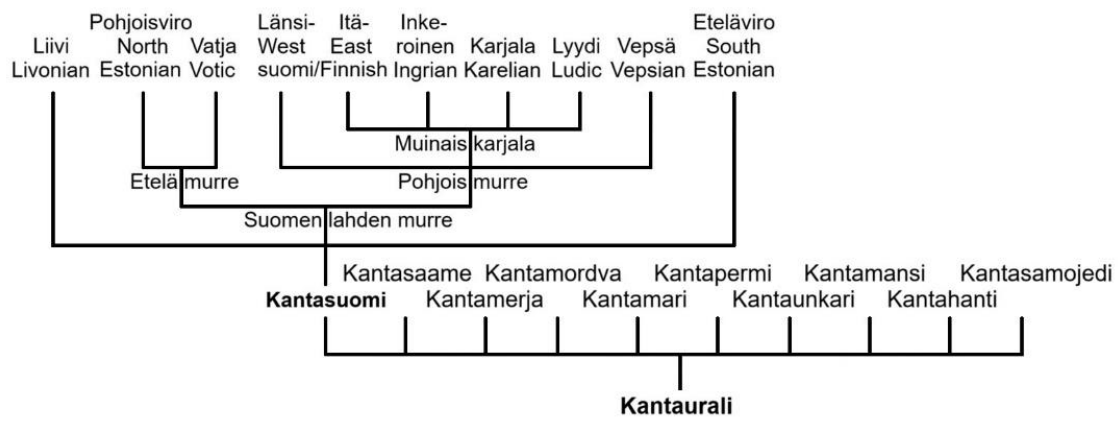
Liivi
Livonian

Pohjoisviro
North
Estonian

Vatja
Votic

Länsi-
West
suomi/Finnish

Itä-
East

Inkeroinen
Ingrian

Karjala
Karelian

Lyydi
Ludic

Vepsä
Vepsian

Eteläviro
South
Estonian

Muinais karjala

Etelä murre

Pohjois murre

Suomen lahden murre

Kantasuomi

Kantasaame

Kantamerja

Kantamordva

Kantamari

Kantapermi

Kantaunkari

Kantamansi

Kantahanti

Kantasamojedi

Kantaurali